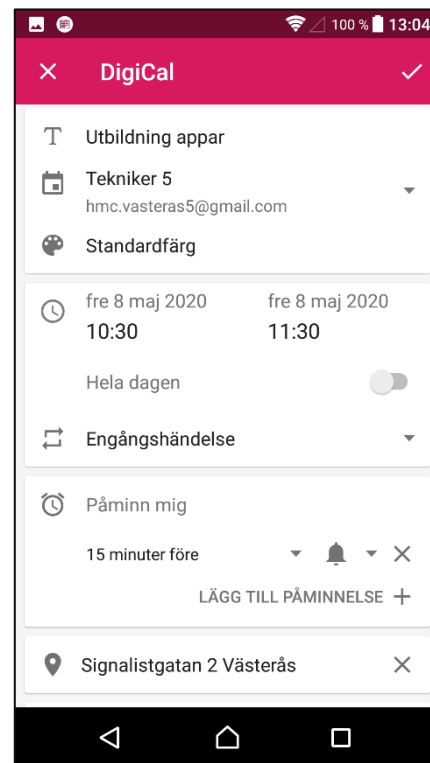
100 % 13:04

DigiCal

Utbildning appar

Tekniker 5
hmc.vasteras5@gmail.com

Standardfärg

fre 8 maj 2020
10:30

fre 8 maj 2020
11:30

Hela dagen

Engångshändelse

Påminn mig

15 minuter före

LÄGG TILL PÅMINNELSE +

Signalistgatan 2 Västerås